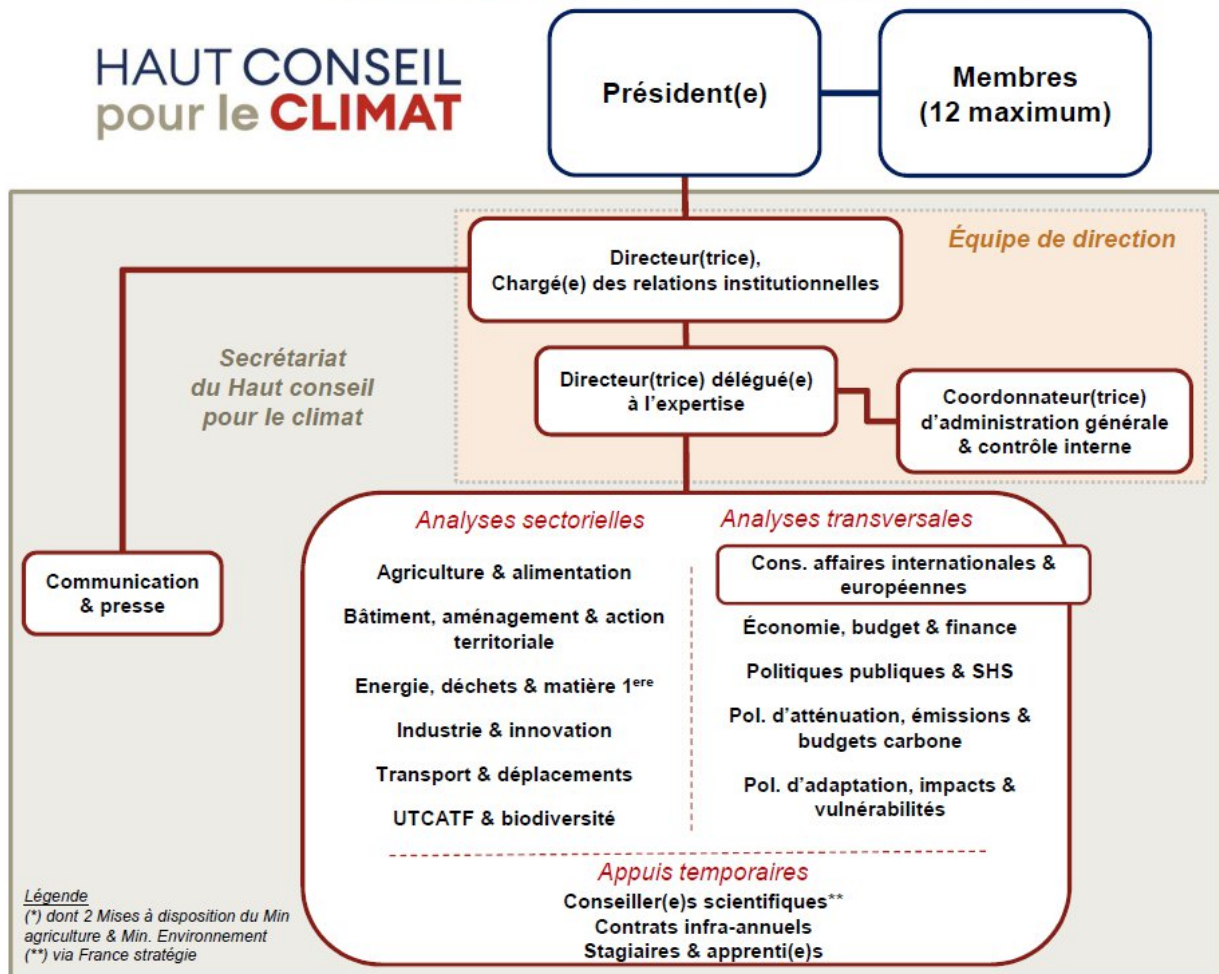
HAUT CONSEIL
pour le CLIMAT

Président(e)

Membres
(12 maximum)

Équipe de direction

Directeur(trice),
Chargé(e) des relations institutionnelles

Secrétariat
du Haut conseil
pour le climat

Directeur(trice) délégué(e)
à l'expertise

Coordonnateur(trice)
d'administration générale
& contrôle interne

Communication
& presse

Analyses sectorielles

Agriculture & alimentation

Bâtiment, aménagement & action territoriale

Energie, déchets & matière 1$^{ere}$

Industrie & innovation

Transport & déplacements

UTCATF & biodiversité

Analyses transversales

Cons. affaires internationales & européennes

Économie, budget & finance

Politiques publiques & SHS

Pol. d'atténuation, émissions & budgets carbone

Pol. d'adaptation, impacts & vulnérabilités

Appuis temporaires

Conseiller(e)s scientifiques**
Contrats infra-annuels
Stagiaires & apprenti(e)s

Légende
(*) dont 2 Mises à disposition du Min agriculture & Min. Environnement
(**) via France stratégie